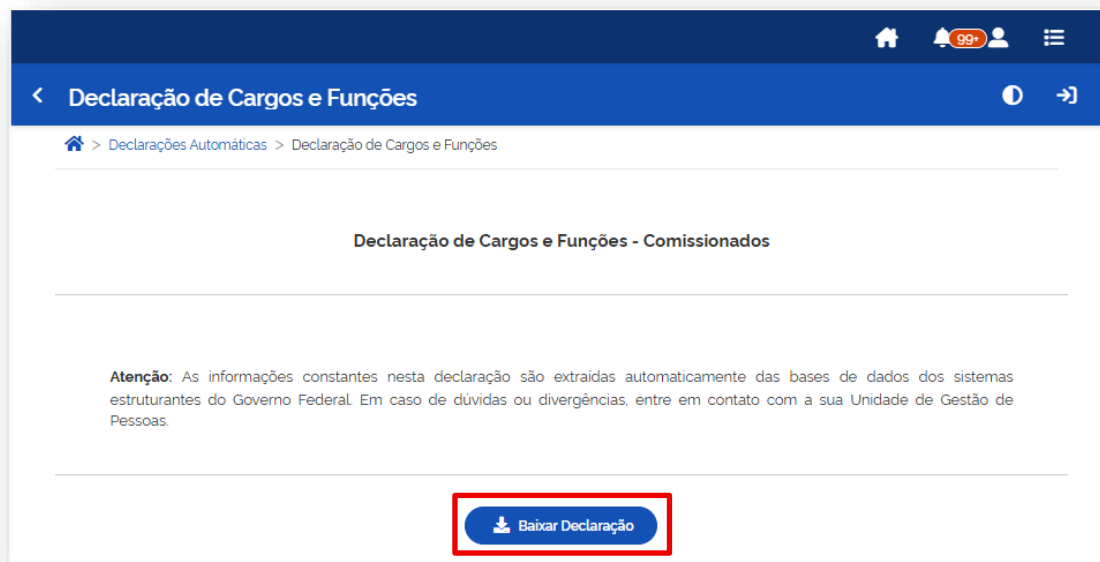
99+

Declaração de Cargos e Funções

> Declarações Automáticas > Declaração de Cargos e Funções

Declaração de Cargos e Funções - Comissionados

**Atenção:** As informações constantes nesta declaração são extraidas automaticamente das bases de dados dos sistemas estruturantes do Governo Federal. Em caso de dúvidas ou divergências, entre em contato com a sua Unidade de Gestão de Pessoas.

Baixar Declaração